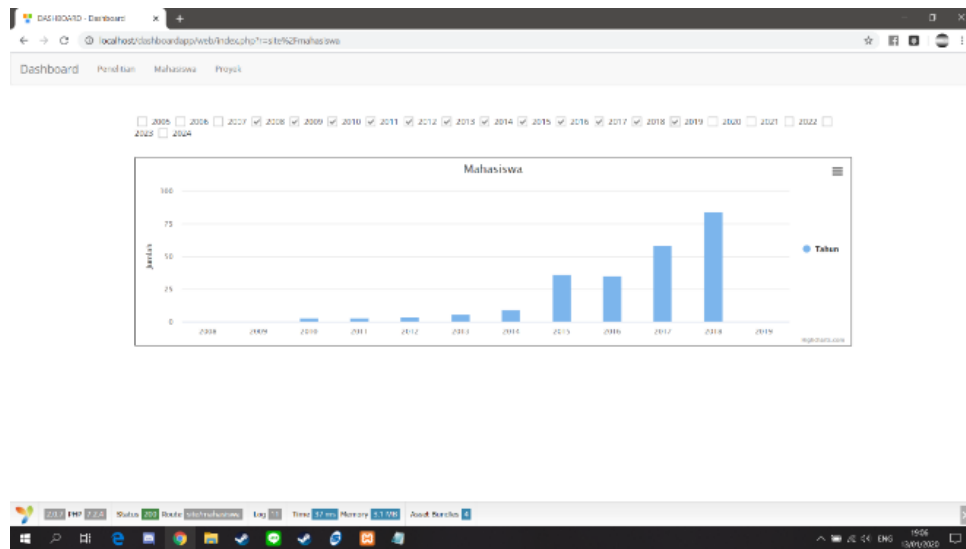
DASHBOARD - Dashboard ×
localhost/dashboardapp/web/index.php?r=site%2Fmahasiswa

Dashboard Penelitian Mahasiswa Proyek

2005 2006 2007 2008 2009 2010 2011 2012 2013 2014 2015 2016 2017 2018 2019 2020 2021 2022 2023 2024

Mahasiswa

100
75
50
25
0

Jumlah

2008 2009 2010 2011 2012 2013 2014 2015 2016 2017 2018 2019

Tahun

Highcharts.com

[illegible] PHP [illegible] Status 200 Route site/mahasiswa Log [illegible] Time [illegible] Memory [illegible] Asset Bundles 4

ENG 19:06 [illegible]/01/2020